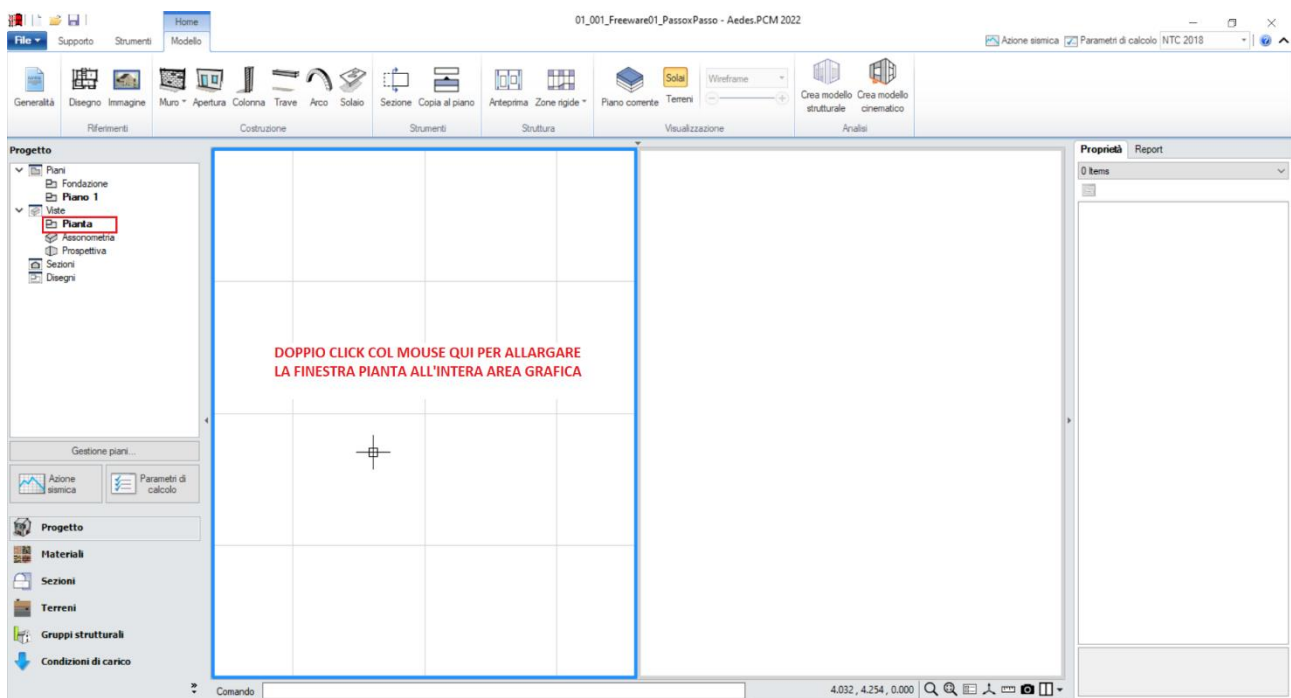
Home
01_001_Freeware01_PassoxPasso - Aedes.PCM 2022
File
Supporto
Strumenti
Modello
Azione sismica
Parametri di calcolo
NTC 2018

Generalità
Disegno
Immagine
Riferimenti
Muro
Apertura
Colonna
Trave
Arco
Solaio
Costruzione
Sezione
Copia al piano
Strumenti
Anteprima
Zone rigide
Struttura
Piano corrente
Solai
Terreni
Wireframe
Visualizzazione
Crea modello strutturale
Crea modello cinematico
Analisi

Progetto
Piani
Fondazione
Piano 1
Viste
Pianta
Assonometria
Prospettiva
Sezioni
Disegni

Gestione piani...
Azione sismica
Parametri di calcolo

Progetto
Materiali
Sezioni
Terreni
Gruppi strutturali
Condizioni di carico

DOPPIO CLICK COL MOUSE QUI PER ALLARGARE LA FINESTRA PIANTA ALL'INTERA AREA GRAFICA

Proprietà
Report
0 Items

Comando
4.032 , 4.254 , 0.000